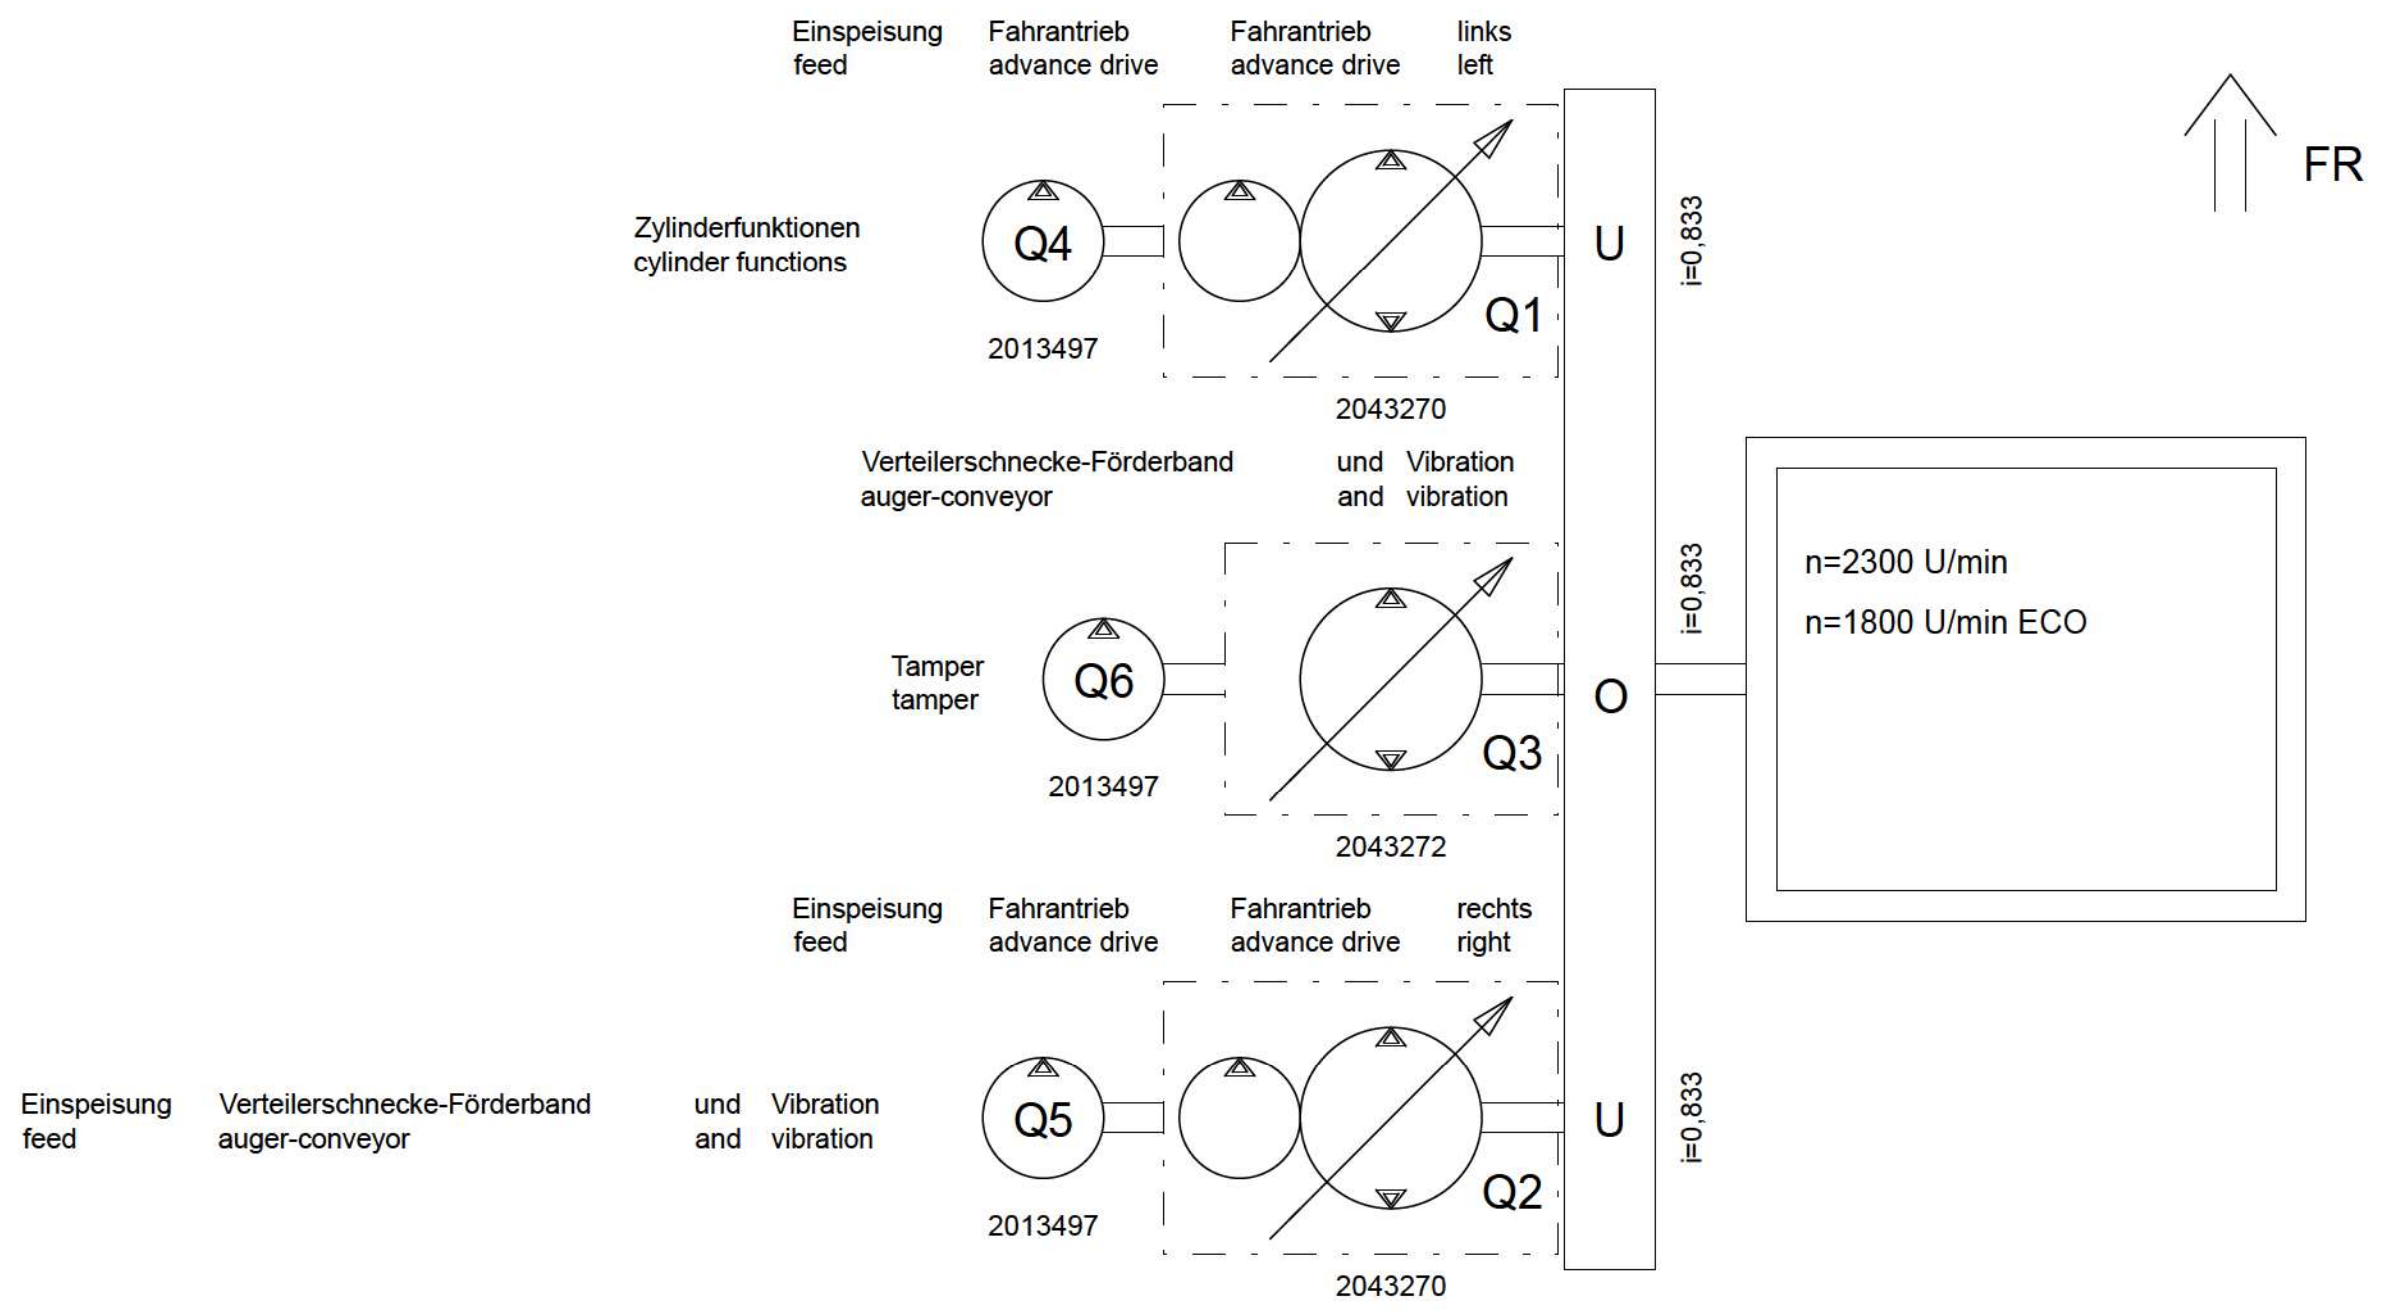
Einspeisung feed

Fahrantrieb advance drive

Fahrantrieb advance drive

links left

FR

Zylinderfunktionen cylinder functions

Q4

U

i=0,833

Q1

2013497

2043270

Verteilerschnecke-Förderband auger-conveyor

und and

Vibration vibration

i=0,833

n=2300 U/min

n=1800 U/min ECO

Tamper tamper

Q6

O

Q3

2013497

2043272

Einspeisung feed

Fahrantrieb advance drive

Fahrantrieb advance drive

rechts right

Einspeisung feed

Verteilerschnecke-Förderband auger-conveyor

und and

Vibration vibration

Q5

U

i=0,833

Q2

2013497

2043270